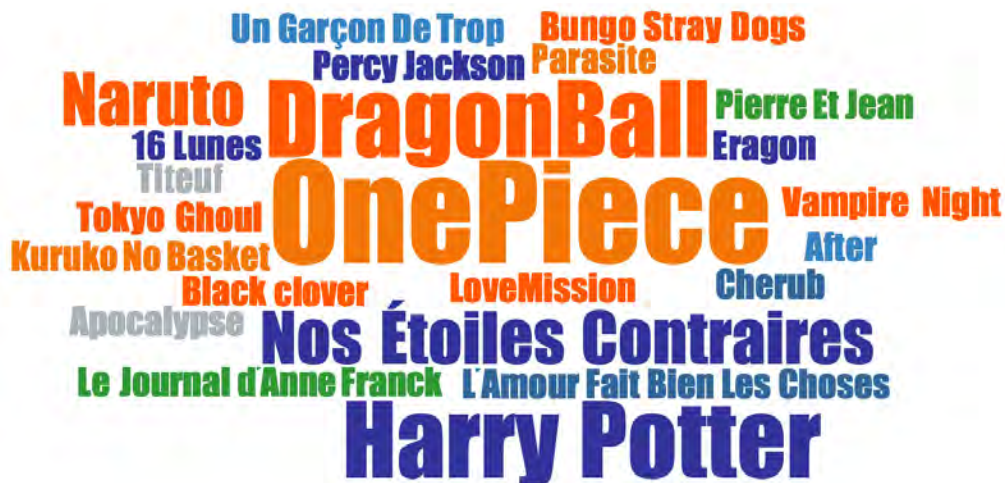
Un Garçon De Trop
Bungo Stray Dogs
Percy Jackson
Parasite
Naruto
DragonBall
Pierre Et Jean
16 Lunes
Eragon
Titeuf
OnePiece
Tokyo Ghoul
Vampire Night
Kuruko No Basket
After
Black clover
LoveMission
Cherub
Apocalypse
Nos Étoiles Contraires
Le Journal d'Anne Franck
L'Amour Fait Bien Les Choses
Harry Potter